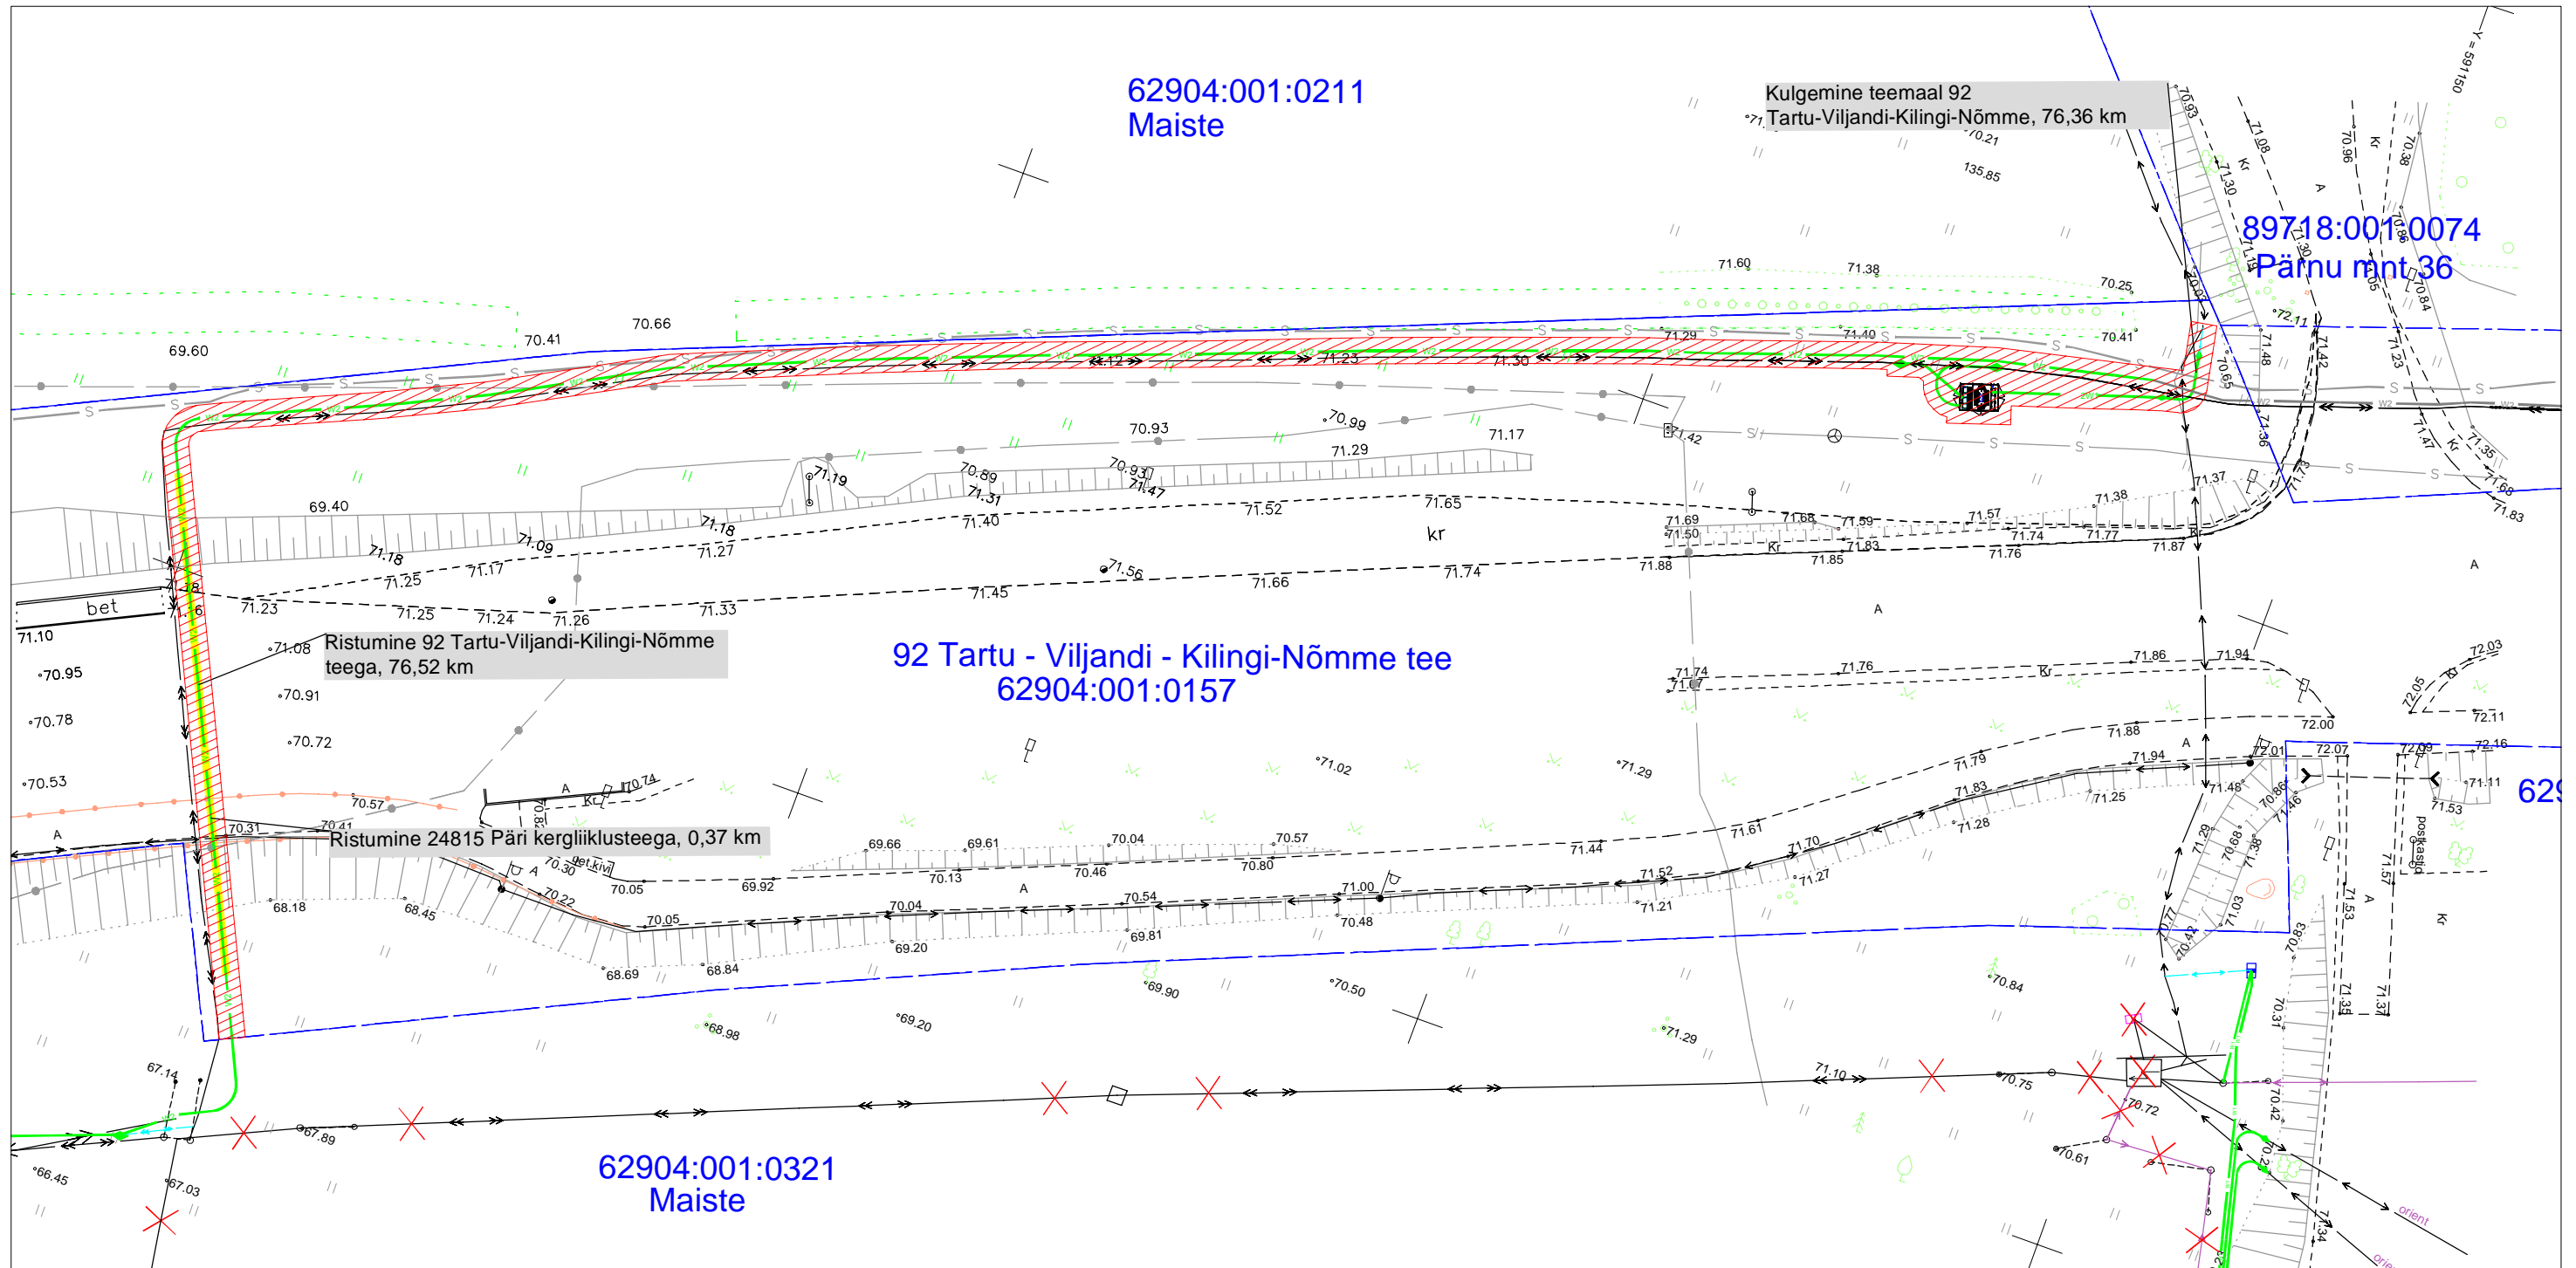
62904:001:0211
Maiste

Kulgemine teemaal 92
Tartu-Viljandi-Kilingi-Nõmme, 76,36 km

89718:001:0074
Pärnu mnt 36

70.41
70.66
69.60
71.60
71.38
70.25
70.41
71.40
71.29
71.23
71.30
70.93
70.99
71.17
71.29
71.42
69.40
71.18
71.09
71.18
71.27
71.25
71.17
70.89
71.31
71.40
70.93
71.47
71.52
71.65
71.19
71.56
71.66
71.74
71.45
71.23
71.25
71.24
71.26
71.33
71.69
71.50
71.68
71.59
71.83
71.85
71.88
71.57
71.74
71.77
71.76
71.38
71.37
71.87
kr
bet
71.10
70.95
70.78
70.53
71.08
70.91
70.72

Ristumine 92 Tartu-Viljandi-Kilingi-Nõmme teega, 76,52 km

92 Tartu - Viljandi - Kilingi-Nõmme tee
62904:001:0157

71.74
71.67
71.76
71.86
71.94
72.03
72.05
72.00
72.11
71.88
72.01
72.07
72.09
72.16
71.94
71.79
71.02
71.29
70.74
70.57
70.31
70.41

Ristumine 24815 Päri kergliiklusteega, 0,37 km

69.66
69.61
70.04
70.57
70.13
70.46
70.80
70.30
70.22
70.05
69.92
70.05
70.04
70.54
71.00
70.48
69.81
69.20
68.84
68.69
68.18
68.45
71.44
71.61
71.70
71.52
71.27
71.21
71.83
71.28
71.25
71.48
71.11
71.53
62
69.90
70.50
68.98
69.20
71.29
70.84
67.14
67.89
66.45
67.03
71.10
70.75
70.72
70.61

62904:001:0321
Maiste

A
Kr
postkast
orient